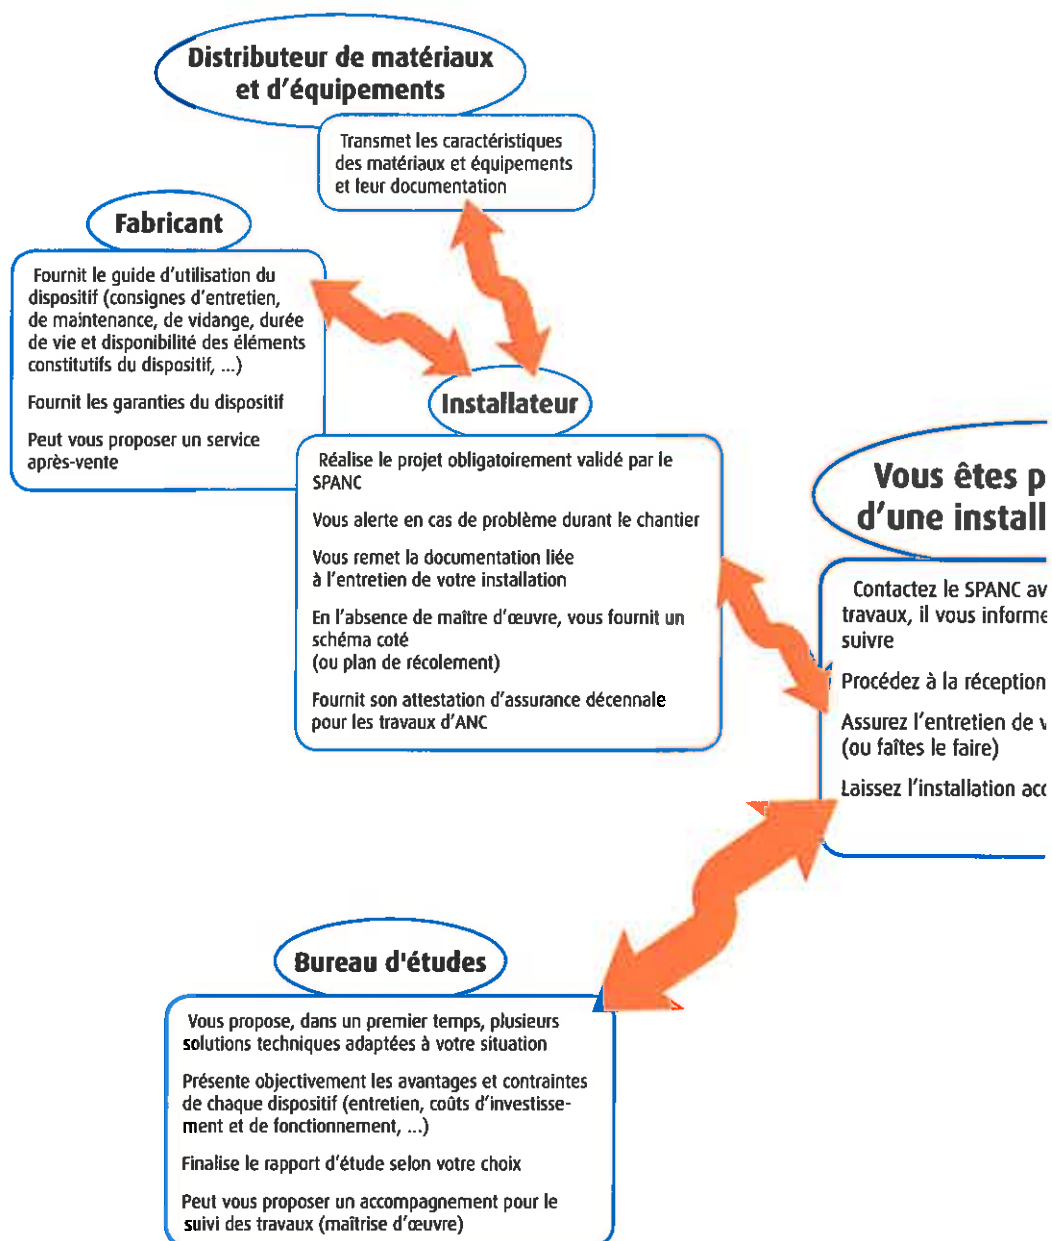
Distributeur de matériaux et d'équipements

Transmet les caractéristiques des matériaux et équipements et leur documentation

Fabricant

Fournit le guide d'utilisation du dispositif (consignes d'entretien, de maintenance, de vidange, durée de vie et disponibilité des éléments constitutifs du dispositif, ...)

Fournit les garanties du dispositif

Peut vous proposer un service après-vente

Installateur

Réalise le projet obligatoirement validé par le SPANC

Vous alerte en cas de problème durant le chantier

Vous remet la documentation liée à l'entretien de votre installation

En l'absence de maître d'œuvre, vous fournit un schéma coté (ou plan de récolement)

Fournit son attestation d'assurance décennale pour les travaux d'ANC

Vous êtes p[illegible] d'une install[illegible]

Contactez le SPANC av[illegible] travaux, il vous informe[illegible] suivre

Procédez à la réception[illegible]

Assurez l'entretien de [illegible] (ou faites le faire)

Laissez l'installation acc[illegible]

Bureau d'études

Vous propose, dans un premier temps, plusieurs solutions techniques adaptées à votre situation

Présente objectivement les avantages et contraintes de chaque dispositif (entretien, coûts d'investissement et de fonctionnement, ...)

Finalise le rapport d'étude selon votre choix

Peut vous proposer un accompagnement pour le suivi des travaux (maîtrise d'œuvre)